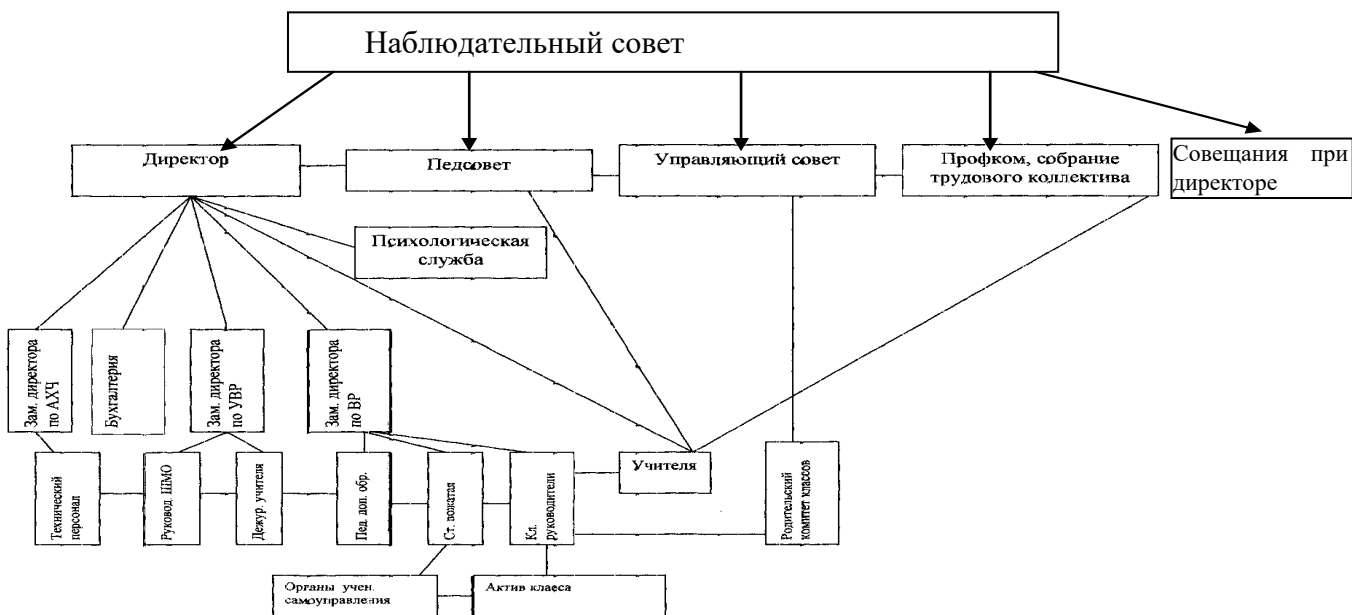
Наблюдательный совет

Директор

Педсовет

Управляющий совет

Профком, собрание трудового коллектива

Совещания при директоре

Психологическая служба

Зам. директора по АХЧ

Бухгалтерия

Зам. директора по УВР

Зам. директора по ВР

Учителя

Родительский комитет классов

Технический персонал

Руковод. ШМО

Дежур. учителя

Пед. доп. обр.

Ст. вожатая

Кл. руководители

Органы учен. самоуправления

Актив класса